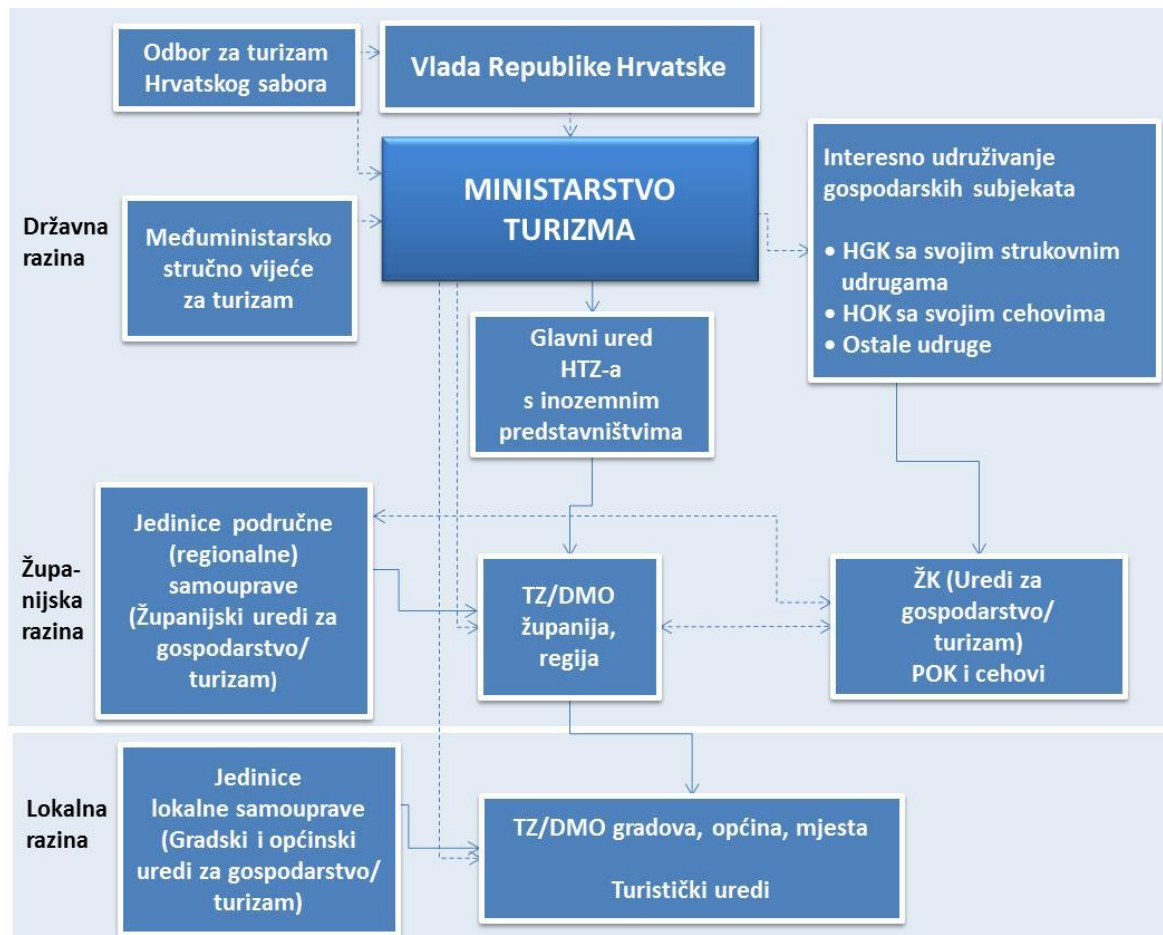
Odbor za turizam Hrvatskog sabora

Vlada Republike Hrvatske

Državna razina

Međuministarsko stručno vijeće za turizam

MINISTARSTVO TURIZMA

Interesno udruživanje gospodarskih subjekata

• HGK sa svojim strukovnim udrugama
• HOK sa svojim cehovima
• Ostale udruge

Glavni ured HTZ-a s inozemnim predstavništvima

Župa-nijska razina

Jedinice područne (regionalne) samouprave (Županijski uredi za gospodarstvo/ turizam)

TZ/DMO županija, regija

ŽK (Uredi za gospodarstvo/ turizam) POK i cehovi

Lokalna razina

Jedinice lokalne samouprave (Gradski i općinski uredi za gospodarstvo/ turizam)

TZ/DMO gradova, općina, mjesta

Turistički uredi